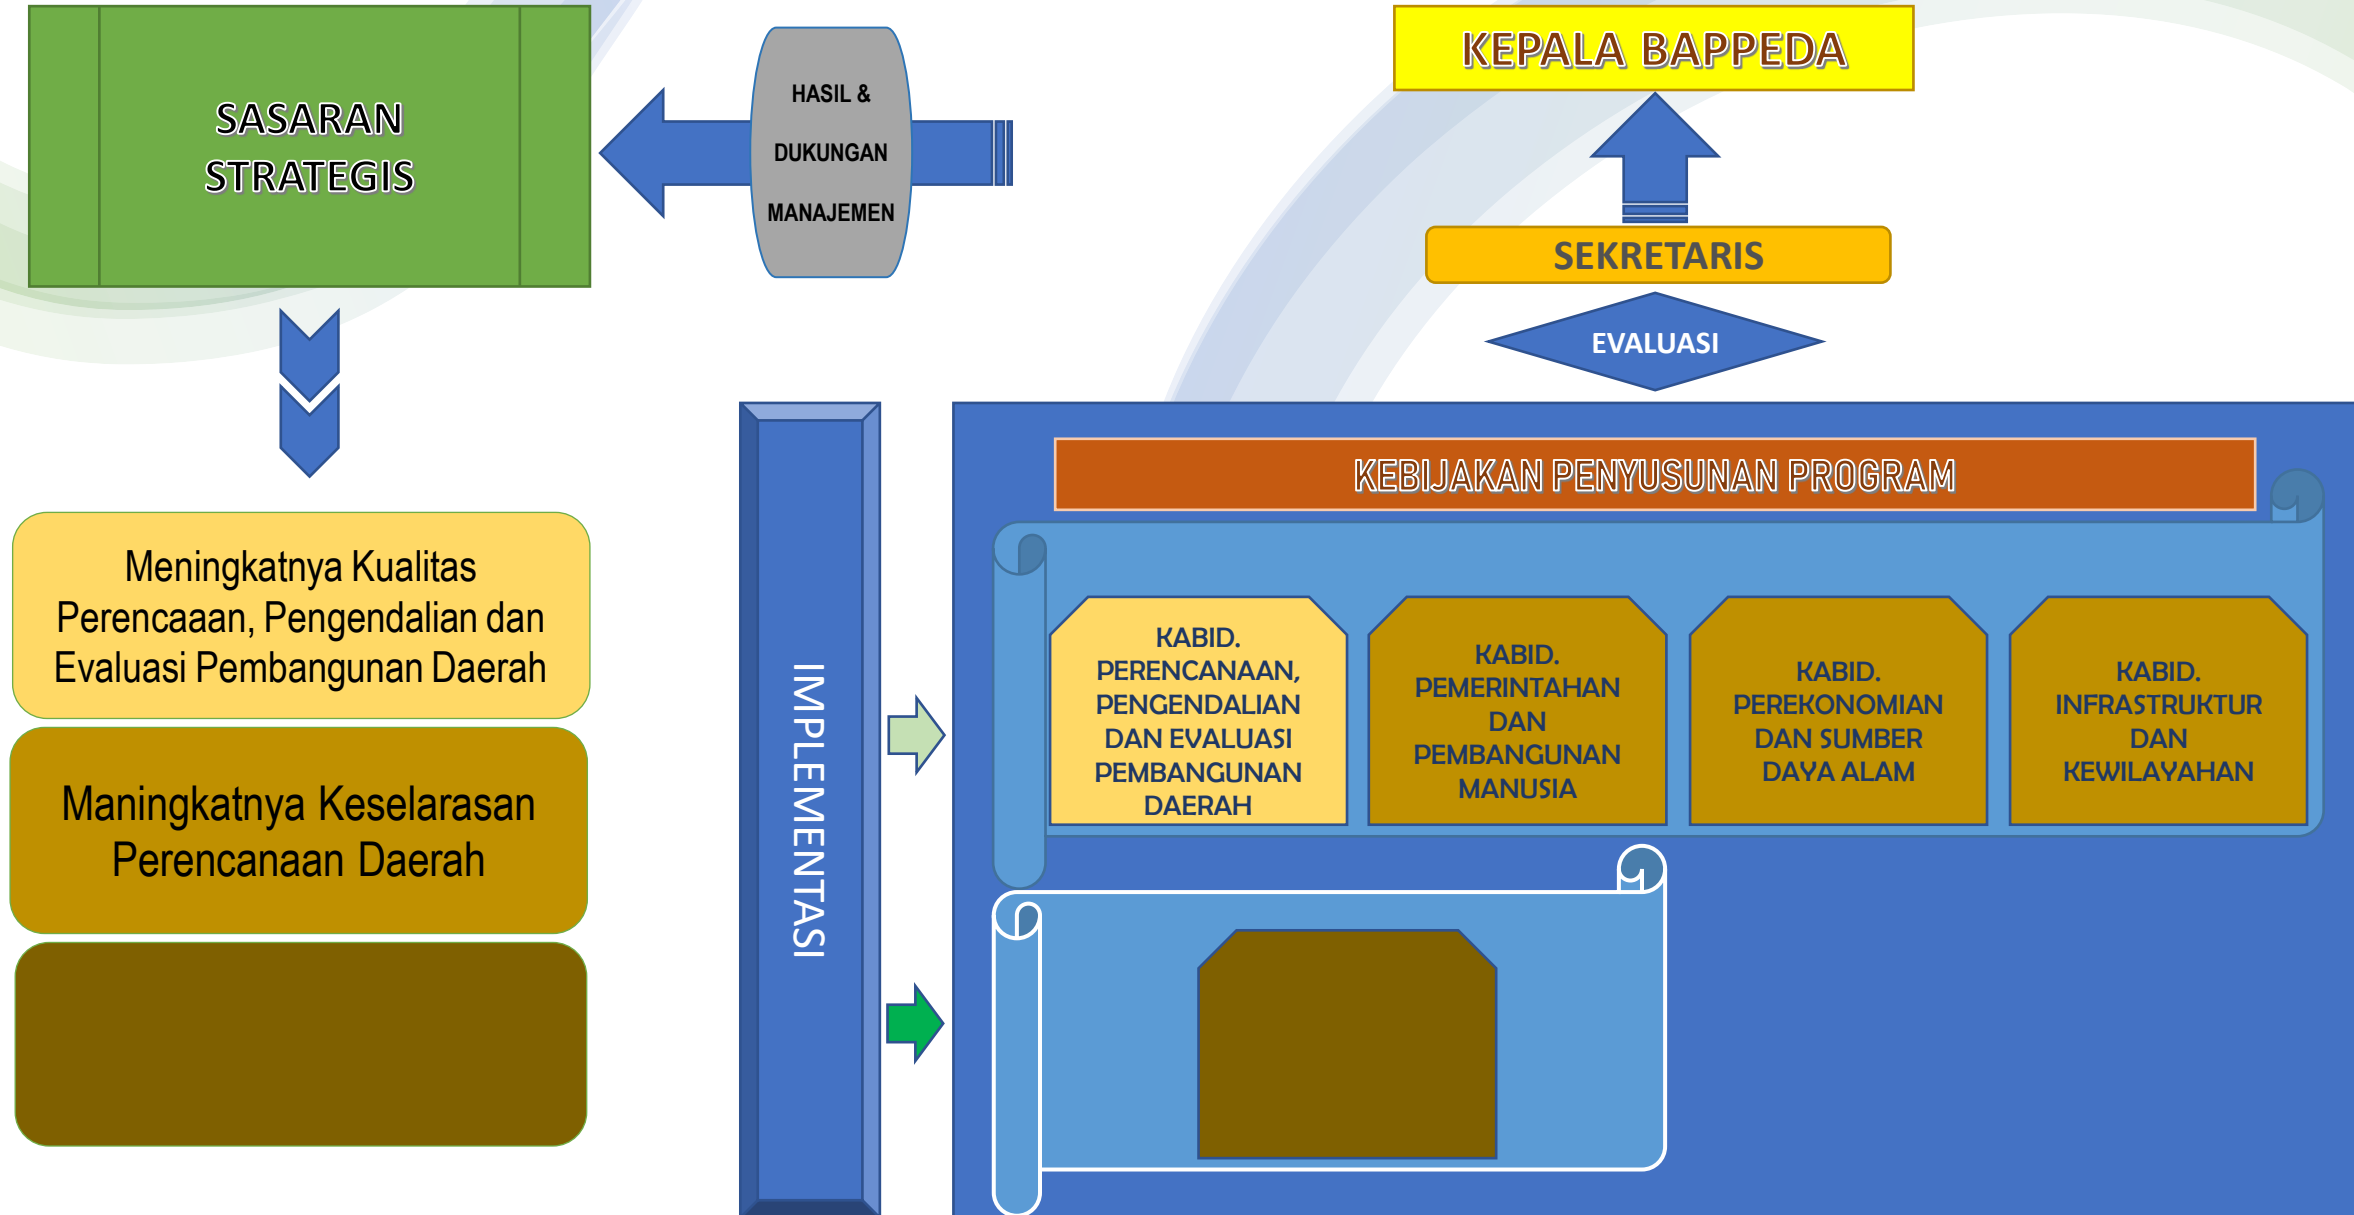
SASARAN STRATEGIS

HASIL & DUKUNGAN MANAJEMEN

KEPALA BAPPEDA

SEKRETARIS

EVALUASI

Meningkatnya Kualitas Perencaaan, Pengendalian dan Evaluasi Pembangunan Daerah

Maningkatnya Keselarasan Perencanaan Daerah

IMPLEMENTASI

KEBIJAKAN PENYUSUNAN PROGRAM

KABID. PERENCANAAN, PENGENDALIAN DAN EVALUASI PEMBANGUNAN DAERAH

KABID. PEMERINTAHAN DAN PEMBANGUNAN MANUSIA

KABID. PEREKONOMIAN DAN SUMBER DAYA ALAM

KABID. INFRASTRUKTUR DAN KEWILAYAHAN